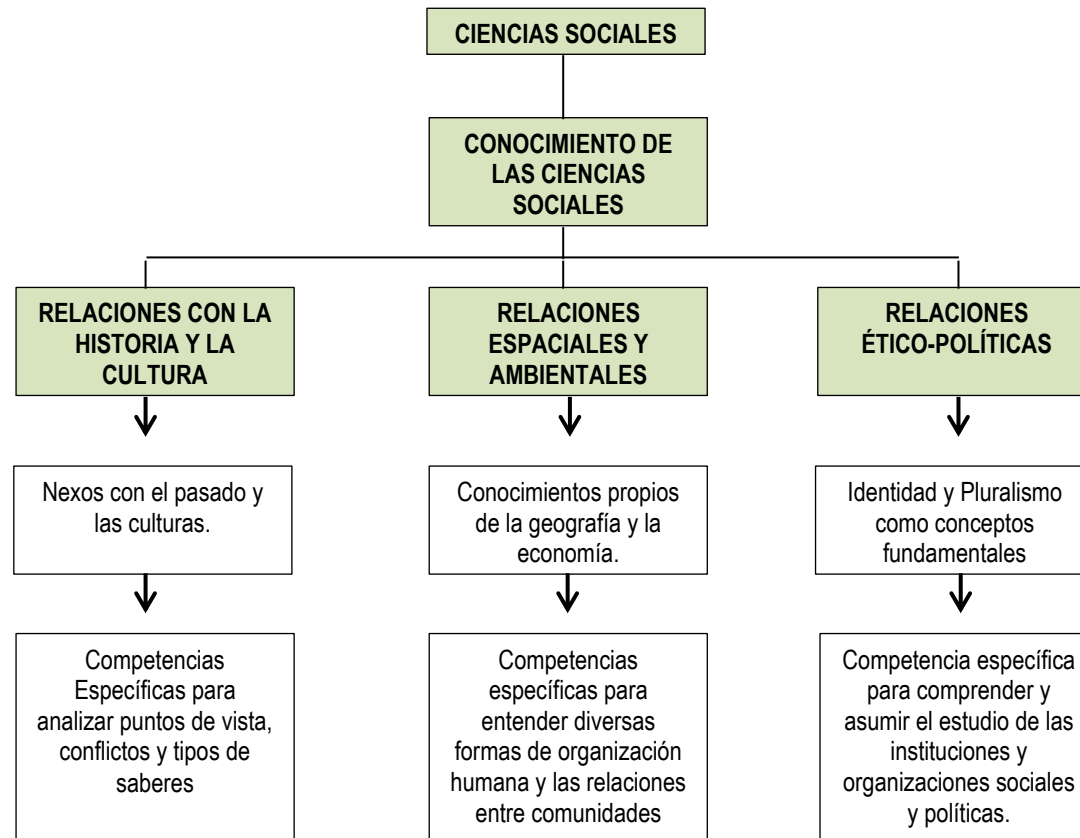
CIENCIAS SOCIALES

CONOCIMIENTO DE LAS CIENCIAS SOCIALES

RELACIONES CON LA HISTORIA Y LA CULTURA

Nexos con el pasado y las culturas.

Competencias Específicas para analizar puntos de vista, conflictos y tipos de saberes

RELACIONES ESPACIALES Y AMBIENTALES

Conocimientos propios de la geografía y la economía.

Competencias específicas para entender diversas formas de organización humana y las relaciones entre comunidades

RELACIONES ÉTICO-POLÍTICAS

Identidad y Pluralismo como conceptos fundamentales

Competencia específica para comprender y asumir el estudio de las instituciones y organizaciones sociales y políticas.